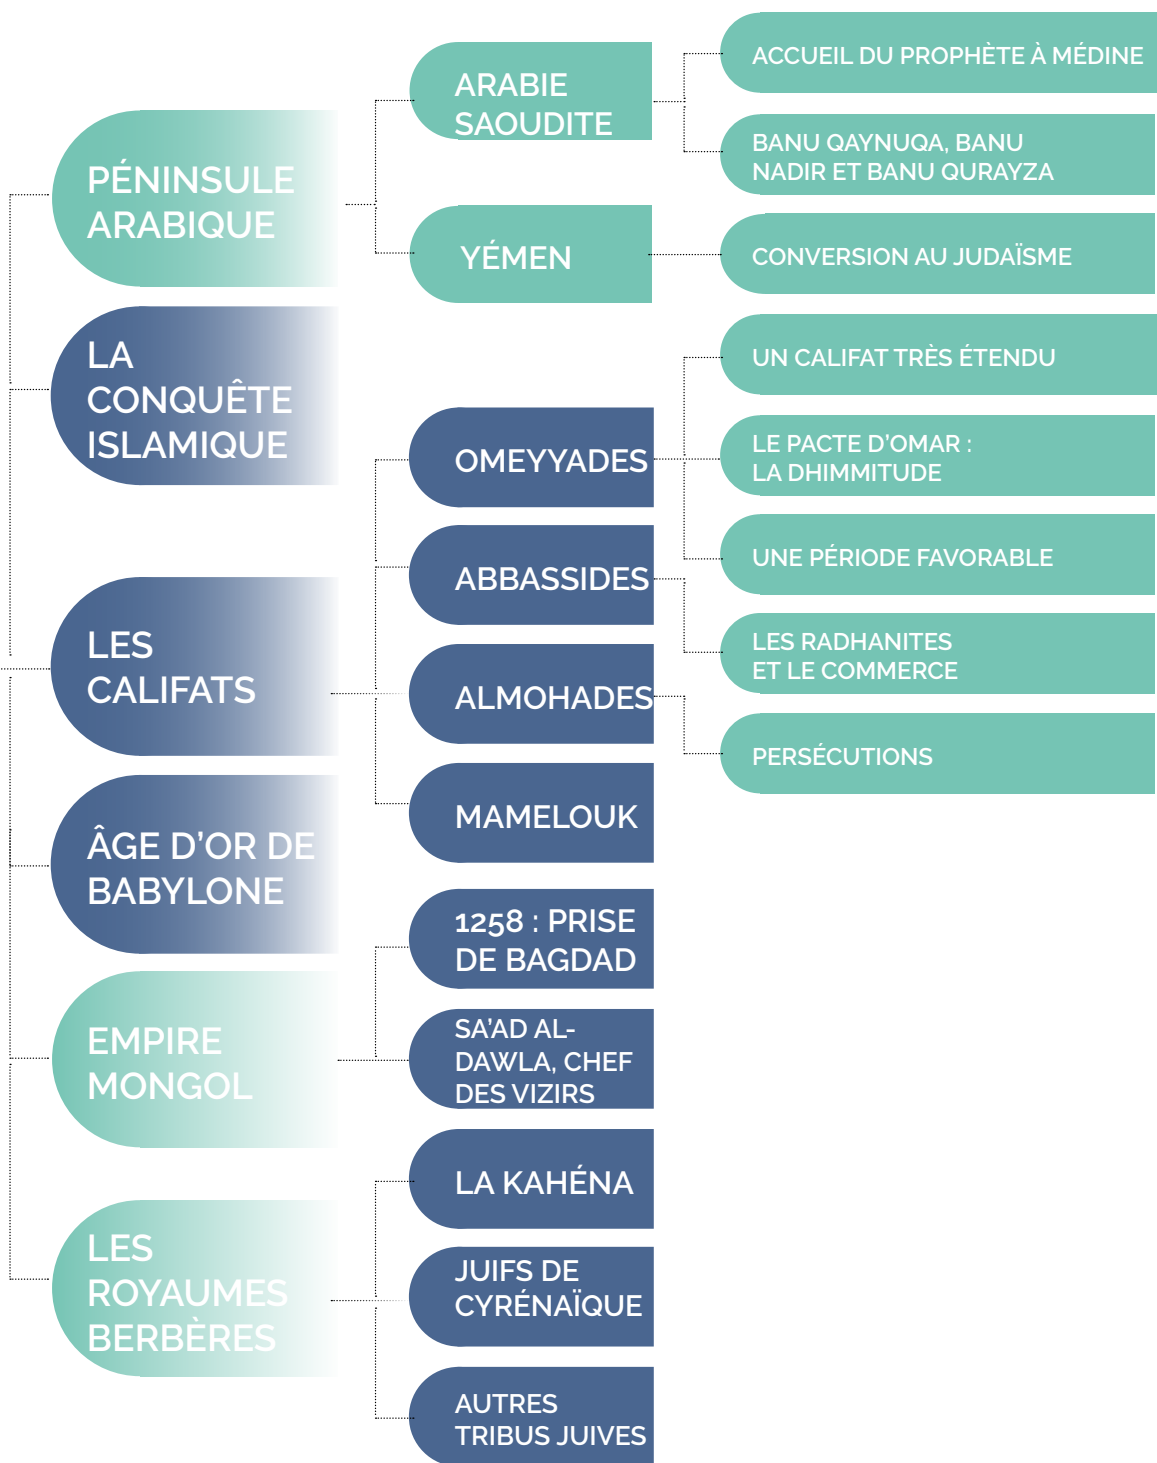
PÉNINSULE ARABIQUE

ARABIE SAOUDITE

ACCUEIL DU PROPHÈTE À MÉDINE

BANU QAYNUQA, BANU NADIR ET BANU QURAYZA

YÉMEN

CONVERSION AU JUDAÏSME

LA CONQUÊTE ISLAMIQUE

UN CALIFAT TRÈS ÉTENDU

OMEYYADES

LE PACTE D'OMAR : LA DHIMMITUDE

UNE PÉRIODE FAVORABLE

ABBASSIDES

LES CALIFATS

LES RADHANITES ET LE COMMERCE

ALMOHADES

PERSÉCUTIONS

MAMELOUK

ÂGE D'OR DE BABYLONE

1258 : PRISE DE BAGDAD

EMPIRE MONGOL

SA'AD AL-DAWLA, CHEF DES VIZIRS

LA KAHÉNA

LES ROYAUMES BERBÈRES

JUIFS DE CYRÉNAÏQUE

AUTRES TRIBUS JUIVES